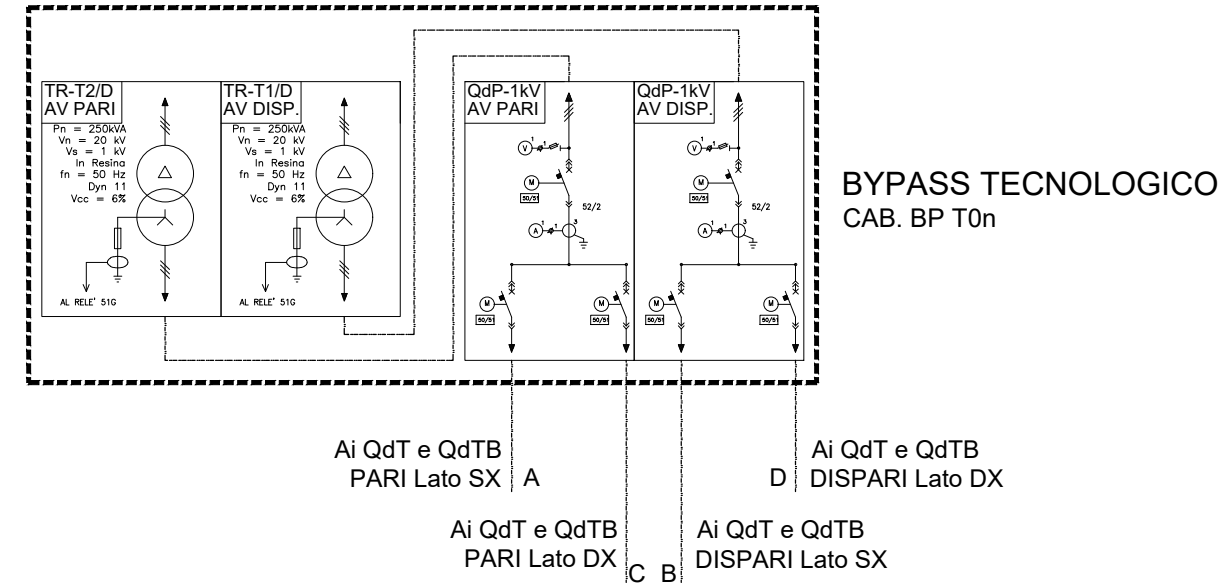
TR-T2/D
AV PARI

Pn = 250kVA
Vn = 20 kV
Vs = 1 kV
In Resina
fn = 50 Hz
Dyn 11
Vcc = 6%

AL RELE' 51G

TR-T1/D
AV DISP.

Pn = 250kVA
Vn = 20 kV
Vs = 1 kV
In Resina
fn = 50 Hz
Dyn 11
Vcc = 6%

AL RELE' 51G

QdP-1kV
AV PARI

V 1
M
50/51
52/2
A 1 3
M
50/51
M
50/51

QdP-1kV
AV DISP.

V 1
M
50/51
52/2
A 1 3
M
50/51
M
50/51

BYPASS TECNOLOGICO
CAB. BP T0n

Ai QdT e QdTB
PARI Lato SX A

Ai QdT e QdTB
D DISPARI Lato DX

Ai QdT e QdTB
PARI Lato DX

C B

Ai QdT e QdTB
DISPARI Lato SX